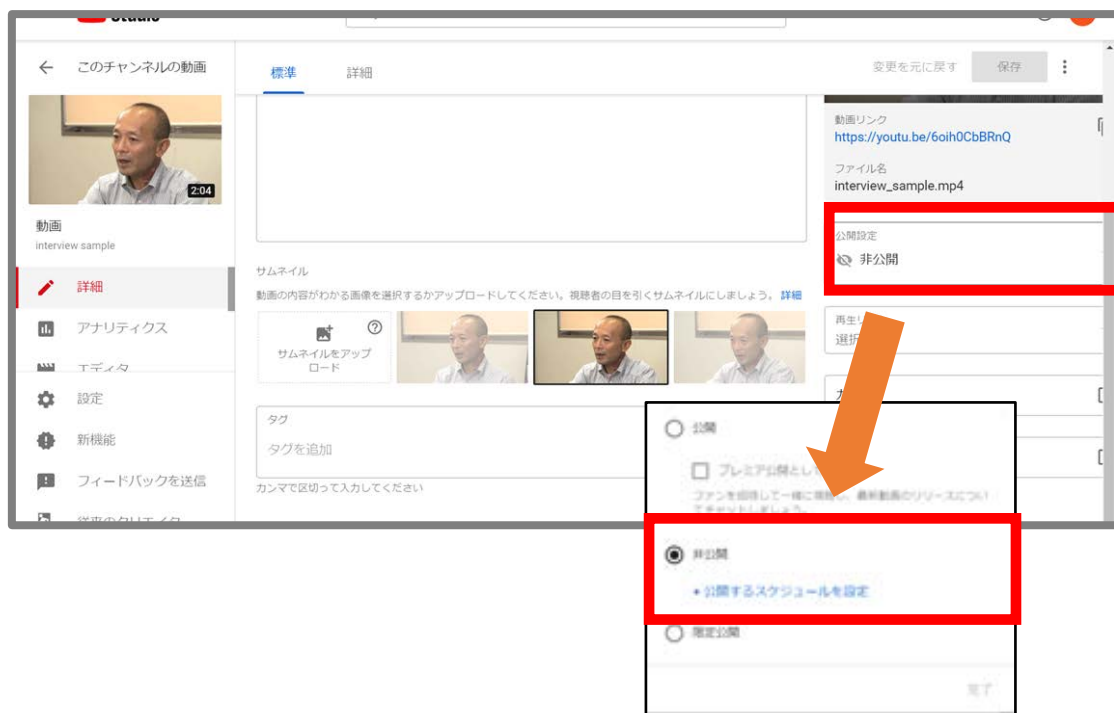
Studio

このチャンネルの動画

2:04

動画
interview sample

詳細
アナリティクス
エディタ
設定
新機能
フィードバックを送信
従来のクリエイター

標準　詳細

変更を元に戻す　保存

サムネイル
動画の内容がわかる画像を選択するかアップロードしてください。視聴者の目を引くサムネイルにしましょう。詳細

サムネイルをアップロード

タグ
タグを追加
カンマで区切って入力してください

動画リンク
https://youtu.be/6oih0CbBRnQ
ファイル名
interview_sample.mp4

公開設定
非公開

再生リ
選択

公開
プレミア公開として
ファンを招待して一緒に視聴し、最新動画のリリースについてチャットしましょう。

非公開
+ 公開するスケジュールを設定

限定公開

完了